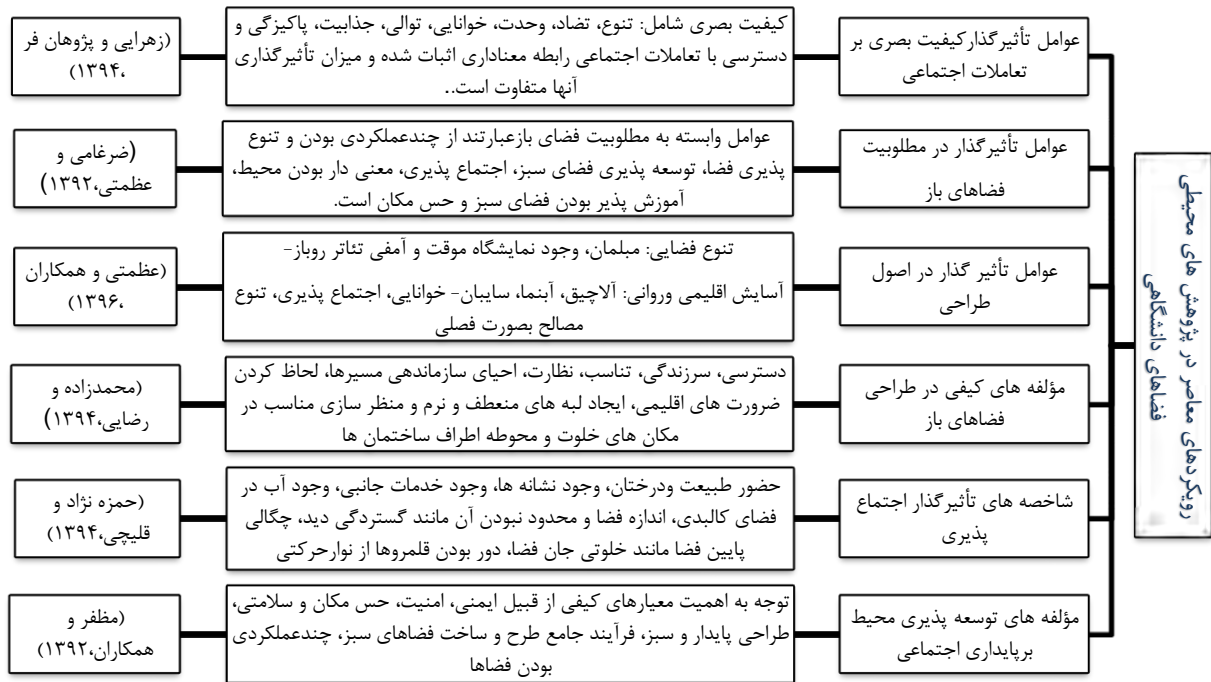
رویکردهای معاصر در پژوهش های محیطی فضاهای دانشگاهی

عوامل تأثیرگذارکیفیت بصری بر تعاملات اجتماعی

کیفیت بصری شامل: تنوع، تضاد، وحدت، خوانایی، توالی، جذابیت، پاکیزگی و دسترسی با تعاملات اجتماعی رابطه معناداری اثبات شده و میزان تأثیرگذاری آنها متفاوت است..

(زهرایی و پژوهان فر ۱۳۹۴،

عوامل تأثیرگذار در مطلوبیت فضاهای باز

عوامل وابسته به مطلوبیت فضای بازعبارتند از چندعملکردی بودن و تنوع پذیری فضا، توسعه پذیری فضای سبز، اجتماع پذیری، معنی دار بودن محیط، آموزش پذیر بودن فضای سبز و حس مکان است.

(ضرغامی و عظمتی،۱۳۹۲)

عوامل تأثیر گذار در اصول طراحی

تنوع فضایی: مبلمان، وجود نمایشگاه موقت و آمفی تئاتر روباز-

آسایش اقلیمی وروانی: آلاچیق، آبنما، سایبان- خوانایی، اجتماع پذیری، تنوع مصالح بصورت فصلی

(عظمتی و همکاران ۱۳۹۶،

مؤلفه های کیفی در طراحی فضاهای باز

دسترسی، سرزندگی، تناسب، نظارت، احیای سازماندهی مسیرها، لحاظ کردن ضرورت های اقلیمی، ایجاد لبه های منعطف و نرم و منظر سازی مناسب در مکان های خلوت و محوطه اطراف ساختمان ها

(محمدزاده و رضایی،۱۳۹۴)

شاخصه های تأثیرگذار اجتماع پذیری

حضور طبیعت ودرختان، وجود نشانه ها، وجود خدمات جانبی، وجود آب در فضای کالبدی، اندازه فضا و محدود نبودن آن مانند گستردگی دید، چگالی پایین فضا مانند خلوتی جان فضا، دور بودن قلمروها از نوارحرکتی

(حمزه نژاد و قلیچی،۱۳۹۴)

مؤلفه های توسعه پذیری محیط برپایداری اجتماعی

توجه به اهمیت معیارهای کیفی از قبیل ایمنی، امنیت، حس مکان و سلامتی، طراحی پایدار و سبز، فرآیند جامع طرح و ساخت فضاهای سبز، چندعملکردی بودن فضاها

(مظفر و همکاران،۱۳۹۲)